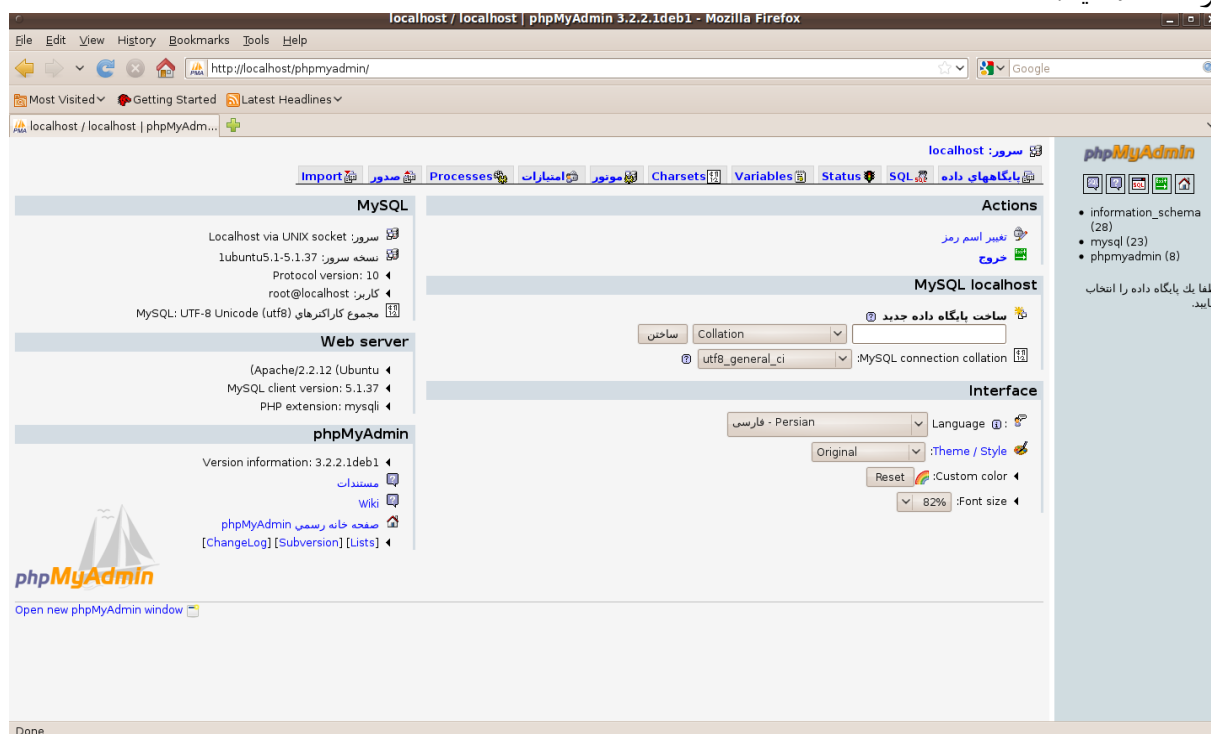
localhost / localhost | phpMyAdmin 3.2.2.1deb1 - Mozilla Firefox

File Edit View History Bookmarks Tools Help

http://localhost/phpmyadmin/

Google

Most Visited Getting Started Latest Headlines

localhost / localhost | phpMyAdm...

سرور: localhost

پایگاههای داده SQL Status Variables Charsets موتور امتیازات Processes صدور Import

phpMyAdmin

• information_schema (28)
• mysql (23)
• phpmyadmin (8)

لطفا یك پایگاه داده را انتخاب نمایید.

Actions

تغییر اسم رمز
خروج

MySQL localhost

ساخت پایگاه داده جدید
Collation ساختن
MySQL connection collation: utf8_general_ci

Interface

Language: Persian - فارسی
Theme / Style: Original
Custom color: Reset
Font size: 82%

MySQL

سرور: Localhost via UNIX socket
نسخه سرور: 5.1.37-1ubuntu5.1
Protocol version: 10
کاربر: root@localhost
مجموع کاراکترهای MySQL: UTF-8 Unicode (utf8)

Web server

Apache/2.2.12 (Ubuntu)
MySQL client version: 5.1.37
PHP extension: mysqli

phpMyAdmin

Version information: 3.2.2.1deb1
مستندات
Wiki
صفحه خانه رسمی phpMyAdmin
[ChangeLog] [Subversion] [Lists]

phpMyAdmin

Open new phpMyAdmin window

Done